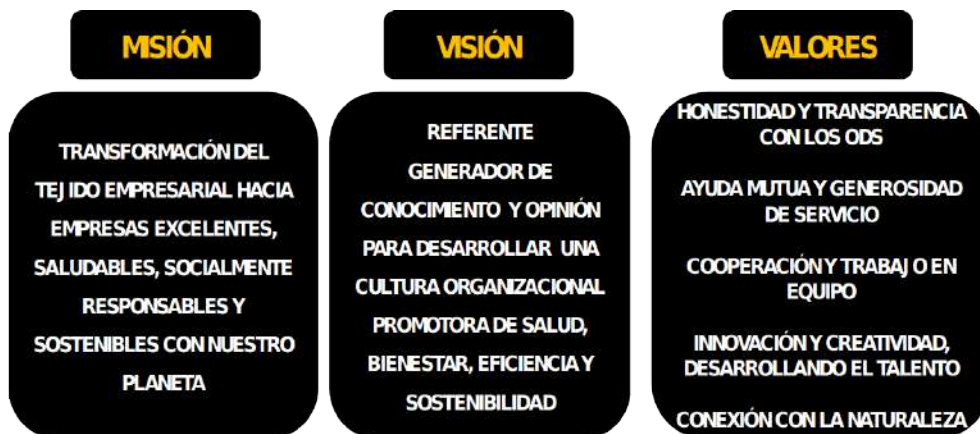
MISIÓN

TRANSFORMACIÓN DEL TEJIDO EMPRESARIAL HACIA EMPRESAS EXCELENTES, SALUDABLES, SOCIALMENTE RESPONSABLES Y SOSTENIBLES CON NUESTRO PLANETA

VISIÓN

REFERENTE GENERADOR DE CONOCIMIENTO Y OPINIÓN PARA DESARROLLAR UNA CULTURA ORGANIZACIONAL PROMOTORA DE SALUD, BIENESTAR, EFICIENCIA Y SOSTENIBILIDAD

VALORES

HONESTIDAD Y TRANSPARENCIA CON LOS ODS

AYUDA MUTUA Y GENEROSIDAD DE SERVICIO

COOPERACIÓN Y TRABAJO EN EQUIPO

INNOVACIÓN Y CREATIVIDAD, DESARROLLANDO EL TALENTO

CONEXIÓN CON LA NATURALEZA